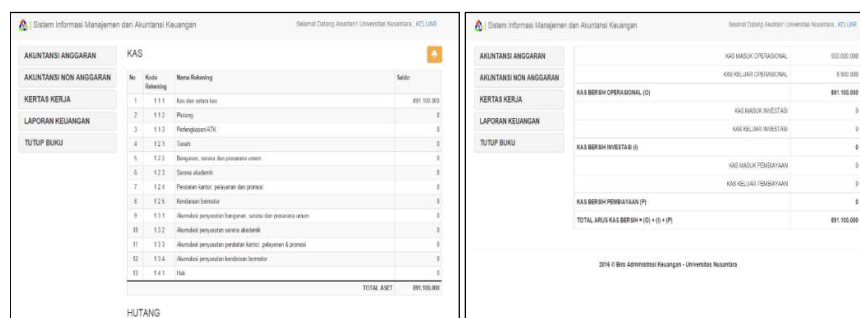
| Sistem Informasi Manajemen dan Akuntansi Keuangan

Selamat Datang Akuntan! Universitas Nusantara , KELUAR

AKUNTANSI ANGGARAN

AKUNTANSI NON ANGGARAN

KERTAS KERJA

LAPORAN KEUANGAN

TUTUP BUKU

KAS

| No | Kode Rekening | Nama Rekening | Saldo |
|---|---|---|---|
| 1 | 1.1.1 | Kas dan setara kas | 891.100.000 |
| 2 | 1.1.2 | Piutang | 0 |
| 3 | 1.1.3 | Perlengkapan/ATK | 0 |
| 4 | 1.2.1 | Tanah | 0 |
| 5 | 1.2.2 | Bangunan, sarana dan prasarana umum | 0 |
| 6 | 1.2.3 | Sarana akademik | 0 |
| 7 | 1.2.4 | Peralatan kantor, pelayanan dan promosi | 0 |
| 8 | 1.2.5 | Kendaraan bermotor | 0 |
| 9 | 1.3.1 | Akumulasi penyusutan bangunan, sarana dan prasarana umum | 0 |
| 10 | 1.3.2 | Akumulasi penyusutan sarana akademik | 0 |
| 11 | 1.3.3 | Akumulasi penyusutan peralatan kantor, pelayanan & promosi | 0 |
| 12 | 1.3.4 | Akumulasi penyusutan kendaraan bermotor | 0 |
| 13 | 1.4.1 | Hak | 0 |
| | | TOTAL ASET | 891.100.000 |

HUTANG

| Sistem Informasi Manajemen dan Akuntansi Keuangan

Selamat Datang Akuntan! Universitas Nusantara , KELUAR

AKUNTANSI ANGGARAN

AKUNTANSI NON ANGGARAN

KERTAS KERJA

LAPORAN KEUANGAN

TUTUP BUKU

| | |
|---|---|
| KAS MASUK OPERASIONAL | 900.000.000 |
| KAS KELUAR OPERASIONAL | 8.900.000 |
| KAS BERSIH OPERASIONAL (O) | 891.100.000 |
| KAS MASUK INVESTASI | 0 |
| KAS KELUAR INVESTASI | 0 |
| KAS BERSIH INVESTASI (I) | 0 |
| KAS MASUK PEMBIAYAAN | 0 |
| KAS KELUAR PEMBIAYAAN | 0 |
| KAS BERSIH PEMBIAYAAN (P) | 0 |
| TOTAL ARUS KAS BERSIH = (O) + (I) + (P) | 891.100.000 |

2016 © Biro Administrasi Keuangan - Universitas Nusantara